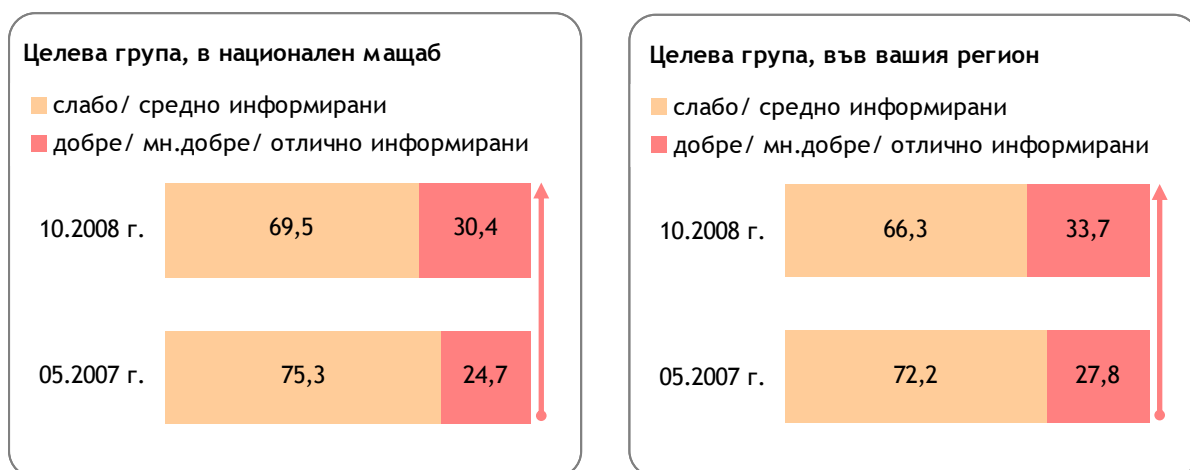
Целева група, в национален мащаб

слабо/ средно информирани

добре/ мн.добре/ отлично информирани

10.2008 г.

69,5

30,4

05.2007 г.

75,3

24,7

Целева група, във вашия регион

слабо/ средно информирани

добре/ мн.добре/ отлично информирани

10.2008 г.

66,3

33,7

05.2007 г.

72,2

27,8